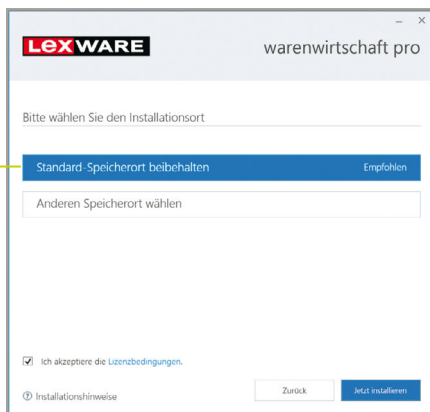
LEXWARE

warenwirtschaft pro

Bitte wählen Sie den Installationsort

Standard-Speicherort beibehalten

Empfohlen

Anderen Speicherort wählen

Ich akzeptiere die Lizenzbedingungen.

Installationshinweise

Zurück

Jetzt installieren